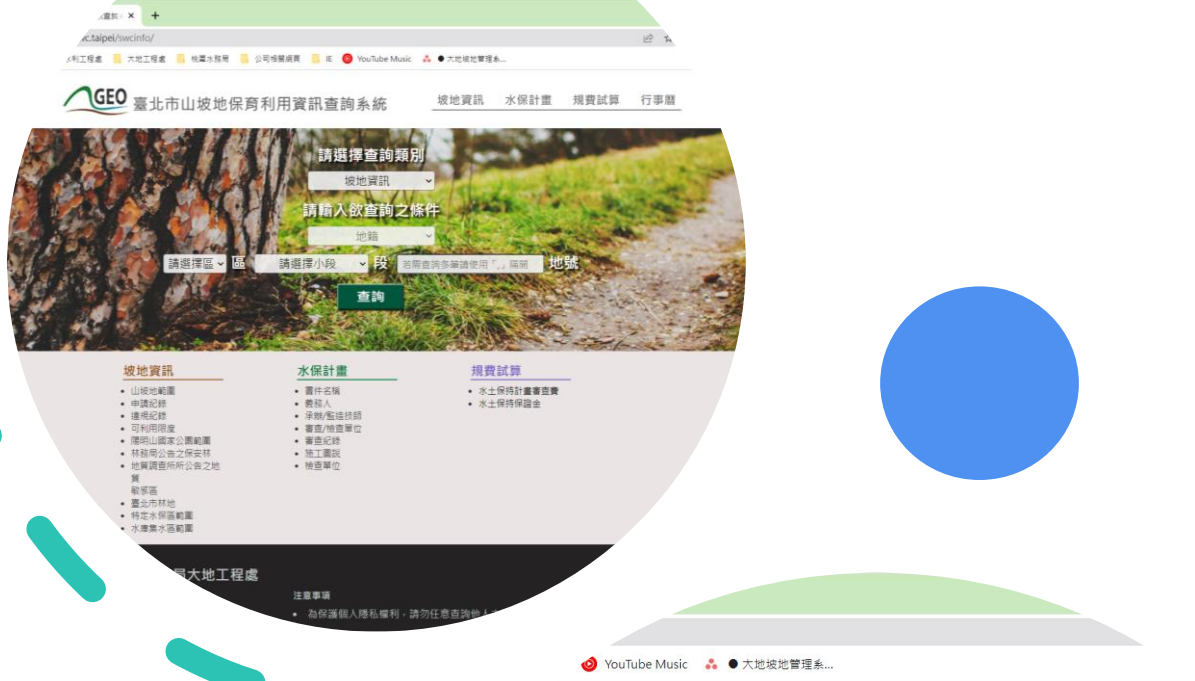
坡地資訊 ×
+
c.taipei/swcinfo/
水利工程處 大地工程處 桃園水務局 公司相關網頁 IE YouTube Music 大地坡地管理系...

GEO 臺北市山坡地保育利用資訊查詢系統
坡地資訊 水保計畫 規費試算 行事曆

請選擇查詢類別
坡地資訊
請輸入欲查詢之條件
地籍
請選擇區 區 請選擇小段 段 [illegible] 地號
查詢

坡地資訊
- 山坡地範圍
- 申請紀錄
- 違規紀錄
- 可利用限度
- 陽明山國家公園範圍
- 林務局公告之保安林
- 地質調查所所公告之地質敏感區
- 臺北市林地
- 特定水保區範圍
- 水庫集水區範圍

水保計畫
- 案件名稱
- 義務人
- 承辦/監造技師
- 審查/檢查單位
- 審查紀錄
- 施工圖說
- 檢查單位

規費試算
- 水土保持計畫審查費
- 水土保持保證金

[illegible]局大地工程處
注意事項
- 為保護個人隱私權利，請勿任意查詢他人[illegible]

YouTube Music 大地坡地管理系...